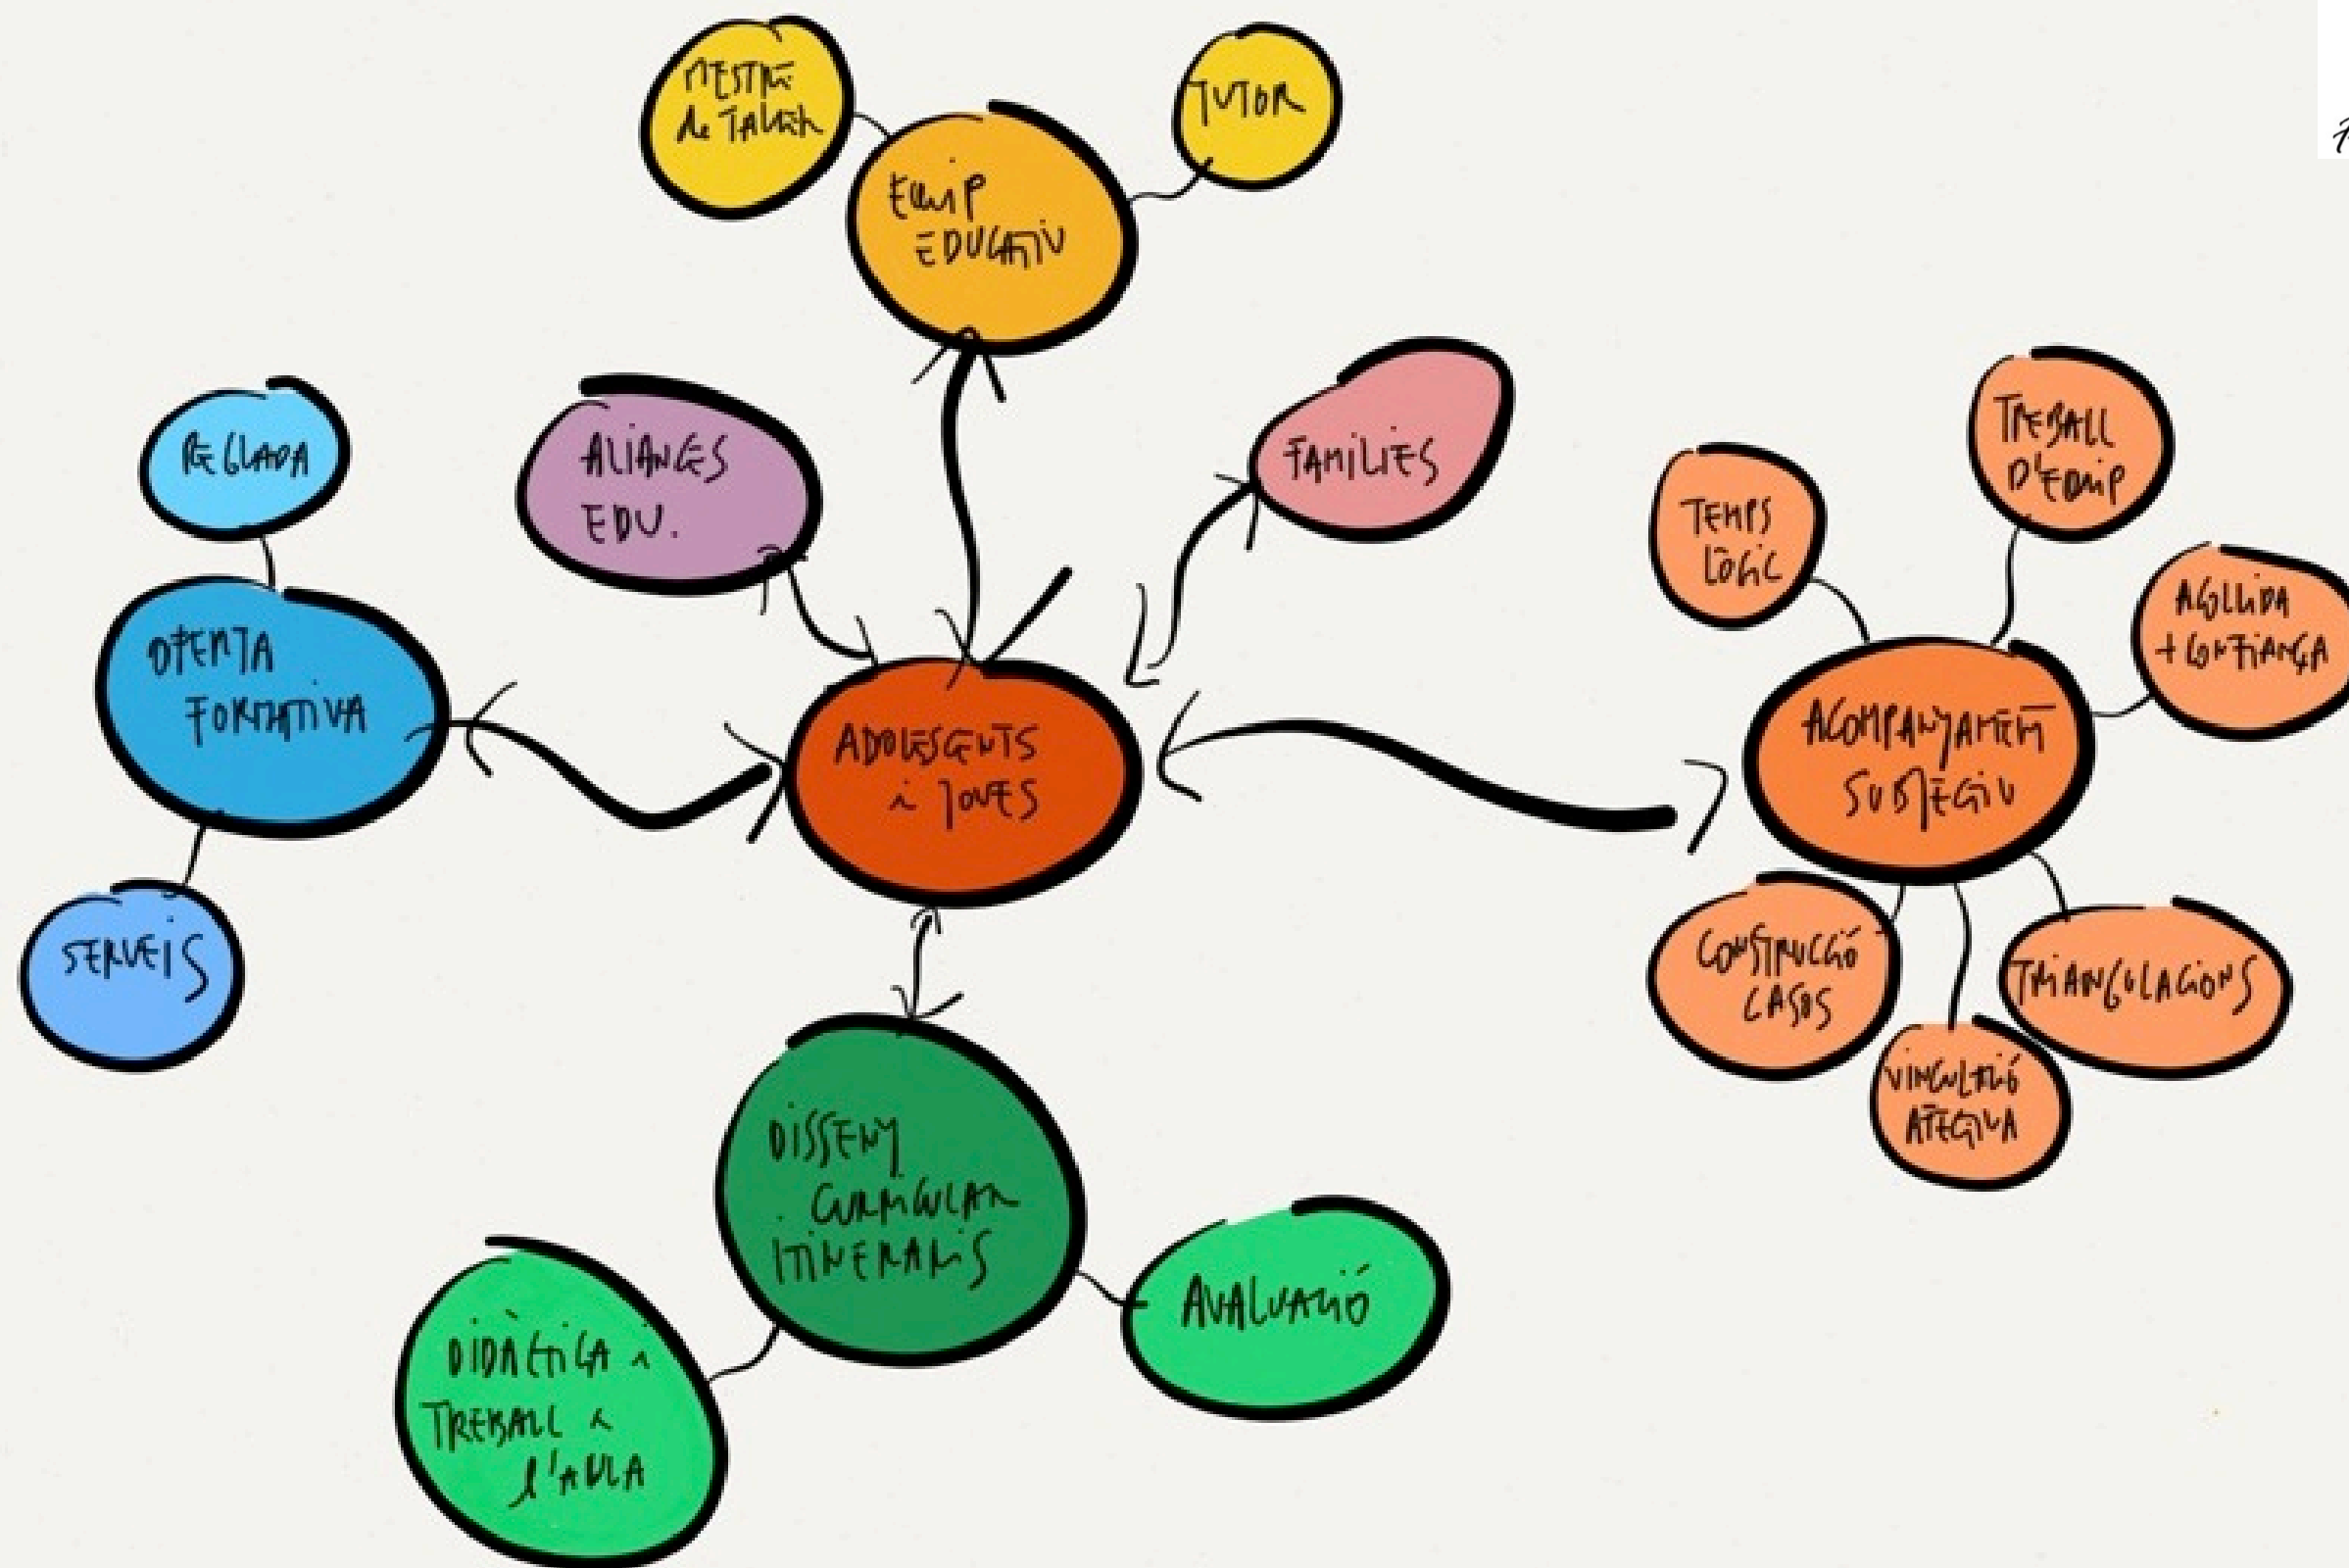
MESTRE DE TALLER

TUTOR

EQUIP EDUCATIU

REGLADA

ALIANCES EDU.

FAMILIES

TREBALL D'EQUIP

TEMPS LÒGIC

ACOLLIDA + CONFIANÇA

OFERTA FORMATIVA

ADOLESCENTS I JOVES

ACOMPANYAMENT SUBJECTIU

SERVEIS

CONSTRUCCIÓ CASOS

TRIANGULACIONS

VINCULACIÓ AFECTIVA

DISSENY CURRICULAR ITINERARIS

AVALUACIÓ

DIDÀCTICA I TREBALL A L'AULA